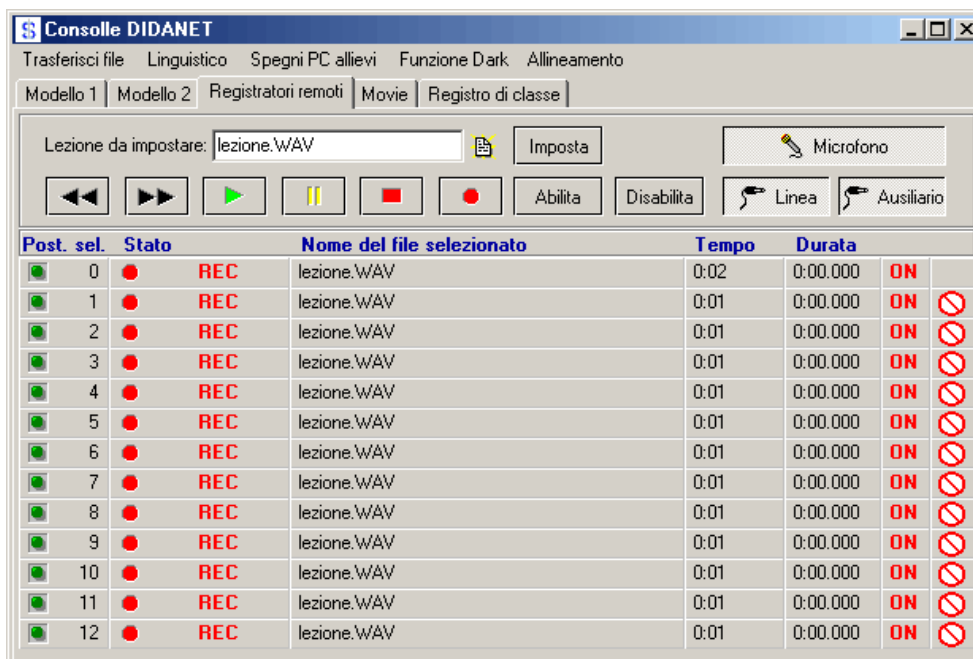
Consolle DIDANET

Trasferisci file Linguistico Spegni PC allievi Funzione Dark Allineamento

Modello 1 | Modello 2 | Registratori remoti | Movie | Registro di classe

Lezione da impostare: lezione.WAV

Imposta

Microfono

Abilita Disabilita Linea Ausiliario

| Post. sel. | Stato | Nome del file selezionato | Tempo | Durata | | |
|---|---|---|---|---|---|---|
| 0 | REC | lezione.WAV | 0:02 | 0:00.000 | ON | |
| 1 | REC | lezione.WAV | 0:01 | 0:00.000 | ON | |
| 2 | REC | lezione.WAV | 0:01 | 0:00.000 | ON | |
| 3 | REC | lezione.WAV | 0:01 | 0:00.000 | ON | |
| 4 | REC | lezione.WAV | 0:01 | 0:00.000 | ON | |
| 5 | REC | lezione.WAV | 0:01 | 0:00.000 | ON | |
| 6 | REC | lezione.WAV | 0:01 | 0:00.000 | ON | |
| 7 | REC | lezione.WAV | 0:01 | 0:00.000 | ON | |
| 8 | REC | lezione.WAV | 0:01 | 0:00.000 | ON | |
| 9 | REC | lezione.WAV | 0:01 | 0:00.000 | ON | |
| 10 | REC | lezione.WAV | 0:01 | 0:00.000 | ON | |
| 11 | REC | lezione.WAV | 0:01 | 0:00.000 | ON | |
| 12 | REC | lezione.WAV | 0:01 | 0:00.000 | ON | |